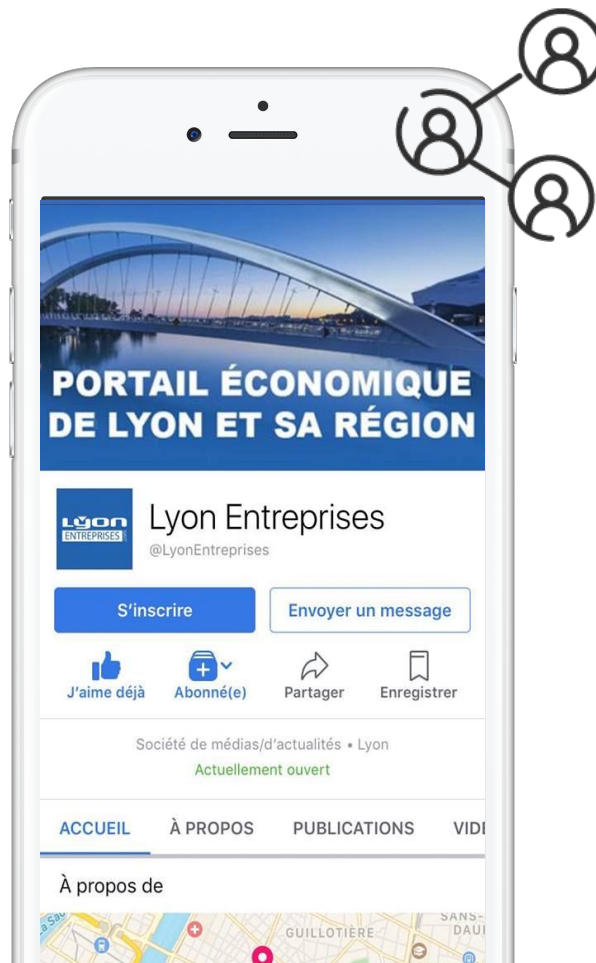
PORTAIL ÉCONOMIQUE DE LYON ET SA RÉGION

LYON ENTREPRISES

Lyon Entreprises
@LyonEntreprises

S'inscrire
Envoyer un message

J'aime déjà
Abonné(e)
Partager
Enregistrer

Société de médias/d'actualités • Lyon
Actuellement ouvert

ACCUEIL
À PROPOS
PUBLICATIONS
VID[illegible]

À propos de

GUILLOTIÈRE
SANS-
DAU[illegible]